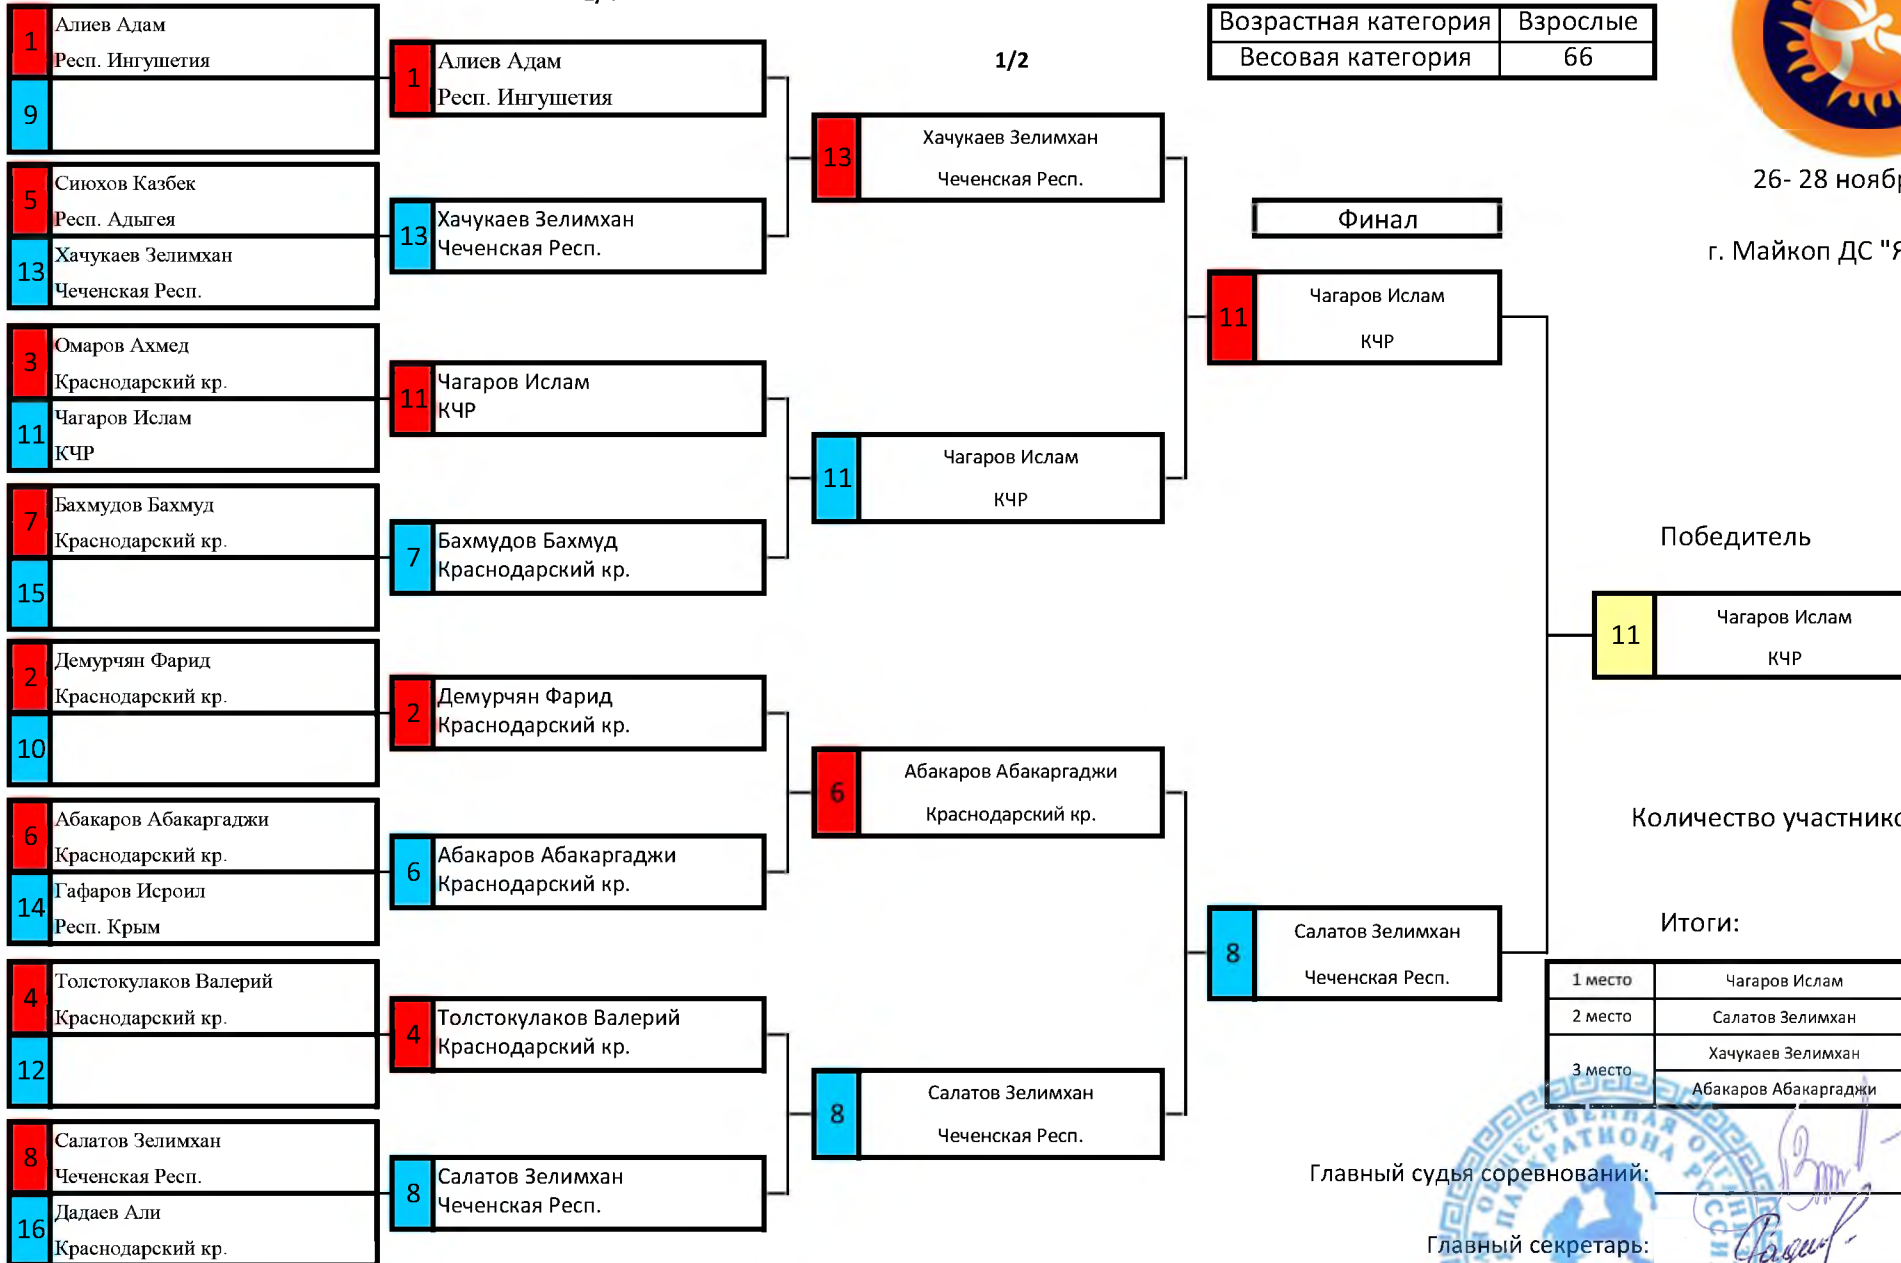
1 Алиев Адам
Респ. Ингушетия
9

5 Сиюхов Казбек
Респ. Адыгея
13 Хачукаев Зелимхан
Чеченская Респ.

3 Омаров Ахмед
Краснодарский кр.
11 Чагаров Ислам
КЧР

7 Бахмудов Бахмуд
Краснодарский кр.
15

2 Демурчян Фарид
Краснодарский кр.
10

6 Абакаров Абакарграджи
Краснодарский кр.
14 Гафаров Исроил
Респ. Крым

4 Толстокулаков Валерий
Краснодарский кр.
12

8 Салатов Зелимхан
Чеченская Респ.
16 Дадаев Али
Краснодарский кр.

1 Алиев Адам
Респ. Ингушетия

13 Хачукаев Зелимхан
Чеченская Респ.

11 Чагаров Ислам
КЧР

7 Бахмудов Бахмуд
Краснодарский кр.

2 Демурчян Фарид
Краснодарский кр.

6 Абакаров Абакарграджи
Краснодарский кр.

4 Толстокулаков Валерий
Краснодарский кр.

8 Салатов Зелимхан
Чеченская Респ.

1/2

13 Хачукаев Зелимхан
Чеченская Респ.

11 Чагаров Ислам
КЧР

6 Абакаров Абакарграджи
Краснодарский кр.

8 Салатов Зелимхан
Чеченская Респ.

| Возрастная категория | Взрослые |
|---|---|
| Весовая категория | 66 |

26- 28 ноябр

г. Майкоп ДС "Я

Финал

11 Чагаров Ислам
КЧР

8 Салатов Зелимхан
Чеченская Респ.

Победитель

11 Чагаров Ислам
КЧР

Количество участнико

Итоги:

| 1 место | Чагаров Ислам |
|---|---|
| 2 место | Салатов Зелимхан |
| 3 место | Хачукаев Зелимхан |
| | Абакаров Абакарграджи |

Главный судья соревнований:

Главный секретарь: